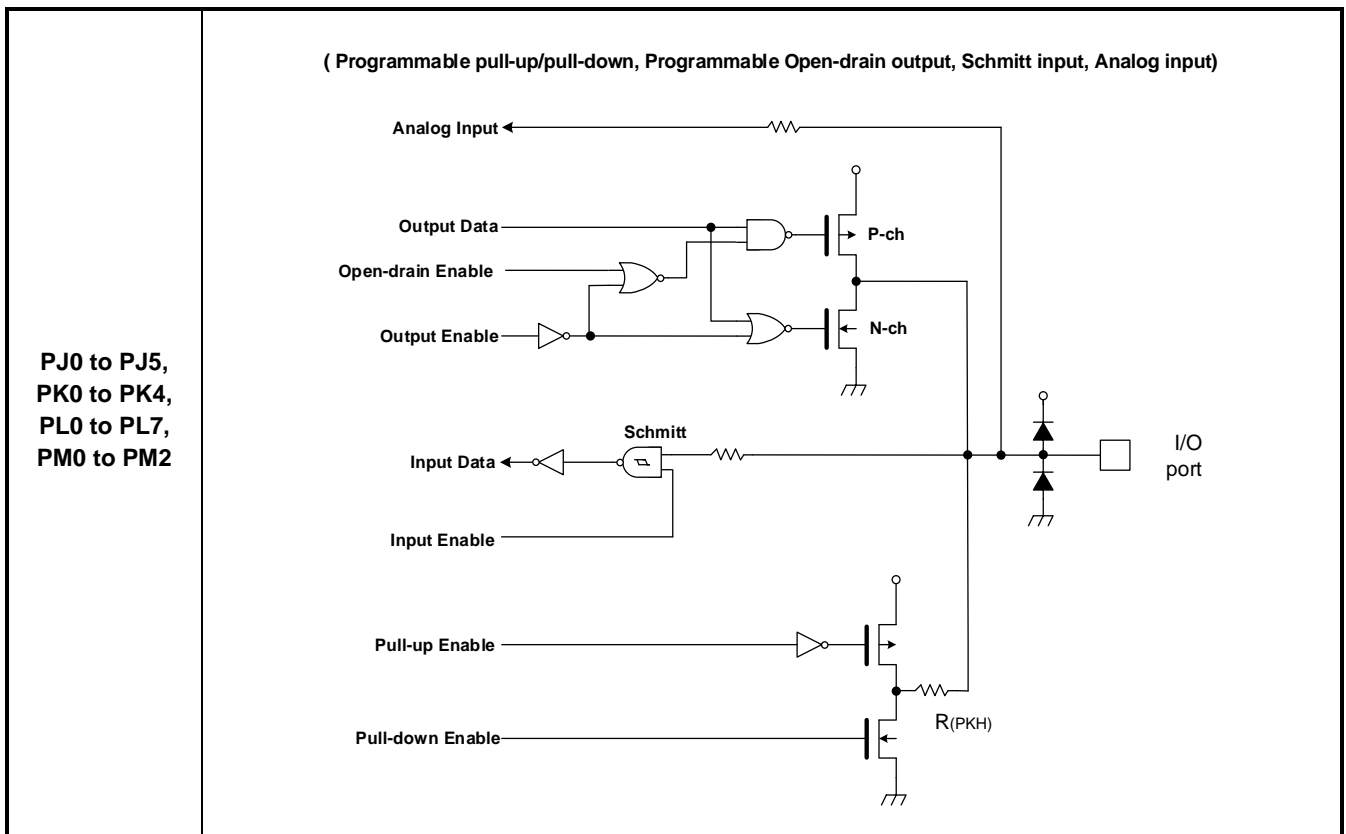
| PJ0 to PJ5, PK0 to PK4, PL0 to PL7, PM0 to PM2 | ( Programmable pull-up/pull-down, Programmable Open-drain output, Schmitt input, Analog input) |
|---|---|

Analog Input

Output Data

P-ch

Open-drain Enable

Output Enable

N-ch

Schmitt

Input Data

I/O port

Input Enable

Pull-up Enable

Pull-down Enable

$R_{(PKH)}$